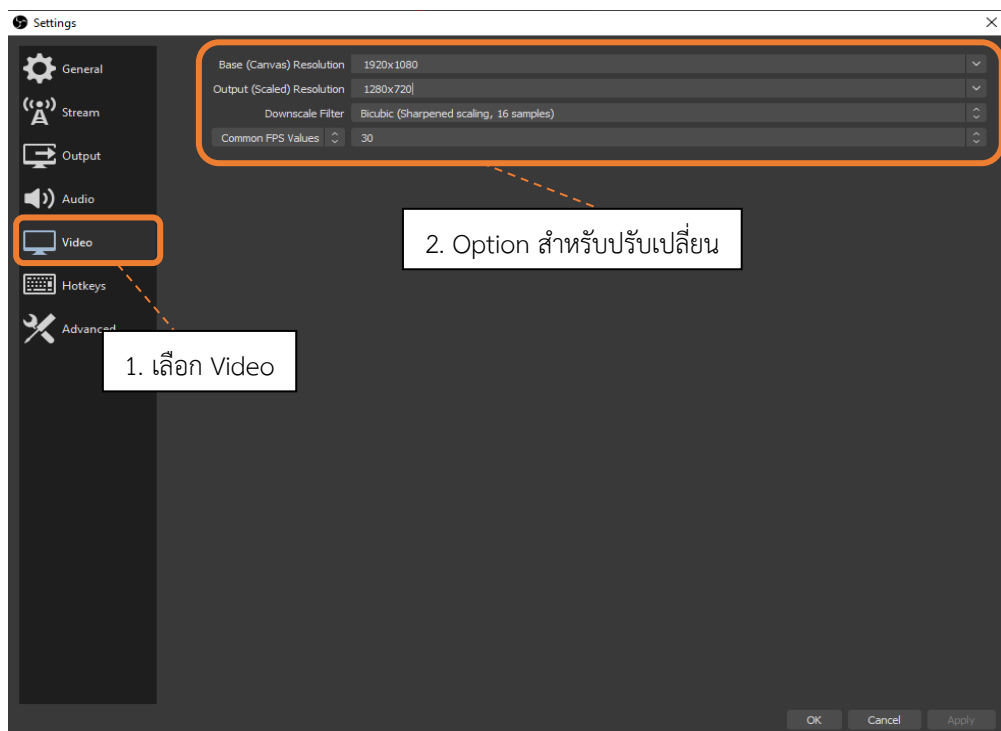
Settings

General
Stream
Output
Audio
Video
Hotkeys
Advanced

Base (Canvas) Resolution 1920x1080
Output (Scaled) Resolution 1280x720
Downscale Filter Bicubic (Sharpened scaling, 16 samples)
Common FPS Values 30

2. Option สำหรับปรับเปลี่ยน

1. เลือก Video

OK Cancel Apply